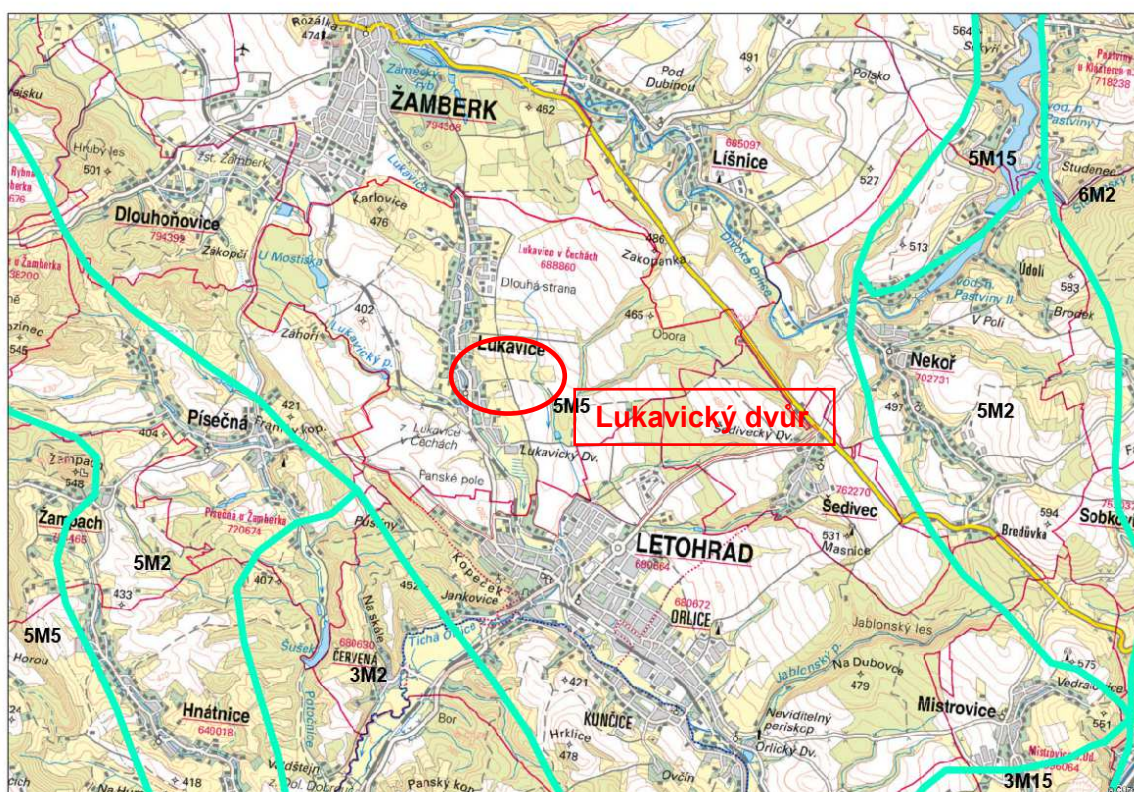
Rozálka
474
ŽAMBERK
794368
Zámecký ryb.
462
Pod Dubinou
491
564
Sekyří
Pastviny u Klášterce n.
718238
vod. n. Pastviny I
Polsko
Líšnice
685097
5M15
Studenec
6M2
527
Rybná u Žamberka
Hrubý les
501
Žst. Žamberk
Lukavice
Dlouhoňovice
794392
Zákopčí
Karlovice
476
U Mostiska
Lukavice v Čechách
688860
Zakopanka
486
Dlouhá strana
Divoká Orlice
513
Údolí
583
vodní n. Pastviny II
Brodek
V Poli
u Žamberka
402
Záhoří
Lukavický p.
465
Obora
Lukavice
Nekoř
702731
497
5M2
545
5M5
Lukavický dvůr
Písečná
421
Franc kov kop.
404
Lukavice v Čechách
Lukavický Dv.
Šedivecký Dv.
Panské pole
762270
Šedivec
594
Sobkovice
Brodůvka
531
Masnice
Žampach
548
Žampach
Písečná u Žamberka
770674
Pústiny
5M2
LETOHRAD
680664
Kopeček
407
433
452
Na skále
Jankovice
680672
ORLICE
Jablonský les
5M5
Horou
Šušek
680690
ČERVENÁ
3M2
Tichá Orlice
Potočnice
421
Na Dubovce
479
Jablonský p.
575
Vedral
Mistrovice
Hnátnice
640018
Bor
Hrklice
478
KUNČICE
Neviditelný periskop
Orlický Dv.
561
418
Valdštejn
Panský kop.
Ovčín
3M15